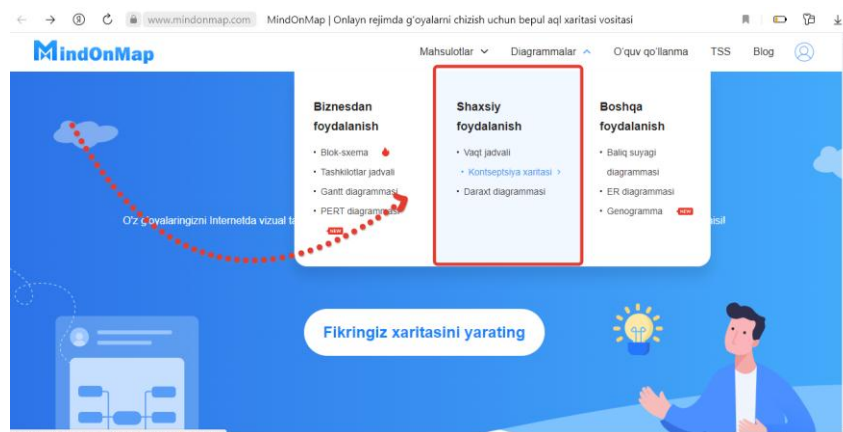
www.mindonmap.com MindOnMap | Onlayn rejimda g'oyalarni chizish uchun bepul aql xaritasi vositasi

MindOnMap

Mahsulotlar Diagrammalar O'quv qo'llanma TSS Blog

Biznesdan foydalanish

• Blok-sxema
• Tashkilotlar jadvali
• Gantt diagrammasi
• PERT diagrammasi NEW

Shaxsiy foydalanish

• Vaqt jadvali
• Kontseptsiya xaritasi >
• Daraxt diagrammasi

Boshqa foydalanish

• Baliq suyagi diagrammasi
• ER diagrammasi
• Genogramma NEW

O'z g'oyalaringizni Internetda vizual ta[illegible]isi!

Fikringiz xaritasini yarating